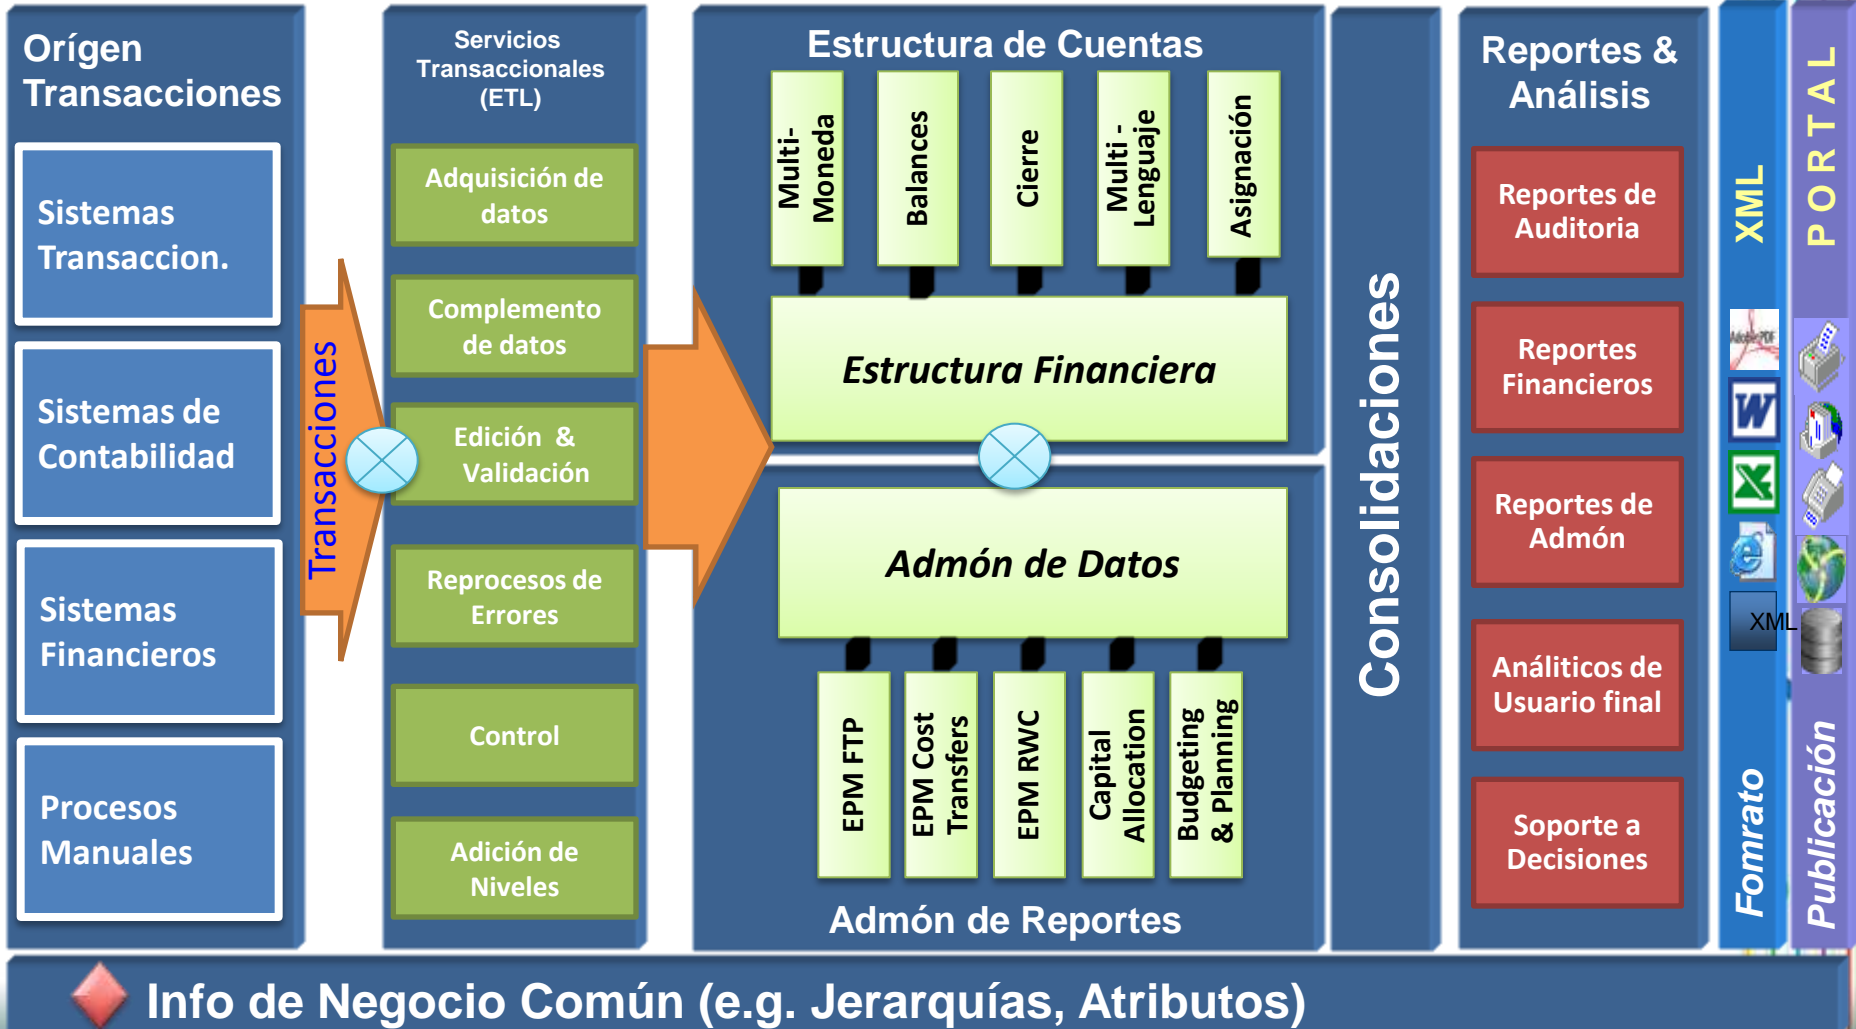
Orígen Transacciones

Sistemas Transaccion.

Sistemas de Contabilidad

Sistemas Financieros

Procesos Manuales

Transacciones

Servicios Transaccionales (ETL)

Adquisición de datos

Complemento de datos

Edición & Validación

Reprocesos de Errores

Control

Adición de Niveles

Estructura de Cuentas

Multi-Moneda

Balances

Cierre

Multi - Lenguaje

Asignación

Estructura Financiera

Admón de Datos

EPM FTP

EPM Cost Transfers

EPM RWC

Capital Allocation

Budgeting & Planning

Admón de Reportes

Consolidaciones

Reportes & Análisis

Reportes de Auditoria

Reportes Financieros

Reportes de Admón

Análiticos de Usuario final

Soporte a Decisiones

XML

XML

Fomrato

PORTAL

Publicación

Info de Negocio Común (e.g. Jerarquías, Atributos)